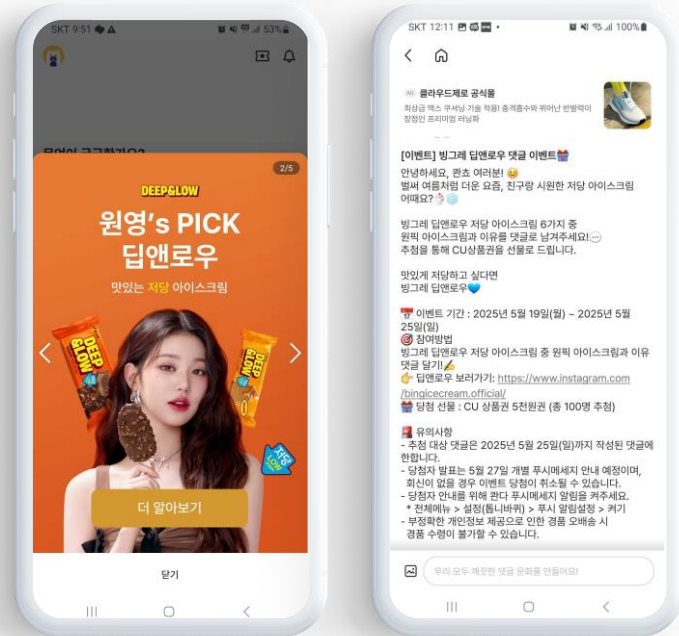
SKT 9:51
53%

무엇이 궁금하신가요?

2/5

DEEP&LOW

원영's PICK
딥앤로우

맛있는 저당 아이스크림

DEEP&LOW

DEEP&LOW

더 알아보기

닫기

SKT 12:11
100%

AD 클라우드제로 공식몰
최상급 맥스 쿠셔닝 기술 적용! 충격흡수와 뛰어난 반발력이 장점인 프리미엄 러닝화

[이벤트] 빙그레 딥앤로우 댓글 이벤트

안녕하세요, 콘초 여러분!
벌써 여름처럼 더운 요즘, 친구랑 시원한 저당 아이스크림 어때요?

빙그레 딥앤로우 저당 아이스크림 6가지 중
원픽 아이스크림과 이유를 댓글로 남겨주세요!
추첨을 통해 CU상품권을 선물로 드립니다.

맛있게 저당하고 싶다면
빙그레 딥앤로우

이벤트 기간 : 2025년 5월 19일(월) ~ 2025년 5월 25일(일)
참여방법
빙그레 딥앤로우 저당 아이스크림 중 원픽 아이스크림과 이유 댓글 달기!
딥앤로우 보러가기: https://www.instagram.com/bingicecream.official/
당첨 선물 : CU 상품권 5천원권 (총 100명 추첨)

유의사항
- 추첨 대상 댓글은 2025년 5월 25일(일)까지 작성된 댓글에 한합니다.
- 당첨자 발표는 5월 27일 개별 푸시메세지 안내 예정이며, 회신이 없을 경우 이벤트 당첨이 취소될 수 있습니다.
- 당첨자 안내를 위해 관련 푸시메세지 알림을 켜주세요.
* 전체메뉴 > 설정(톱니바퀴) > 푸시 알림설정 > 켜기
- 부정확한 개인정보 제공으로 인한 경품 오배송 시 경품 수령이 불가할 수 있습니다.

우리 모두 예쁜한 댓글 문화를 만들어요!